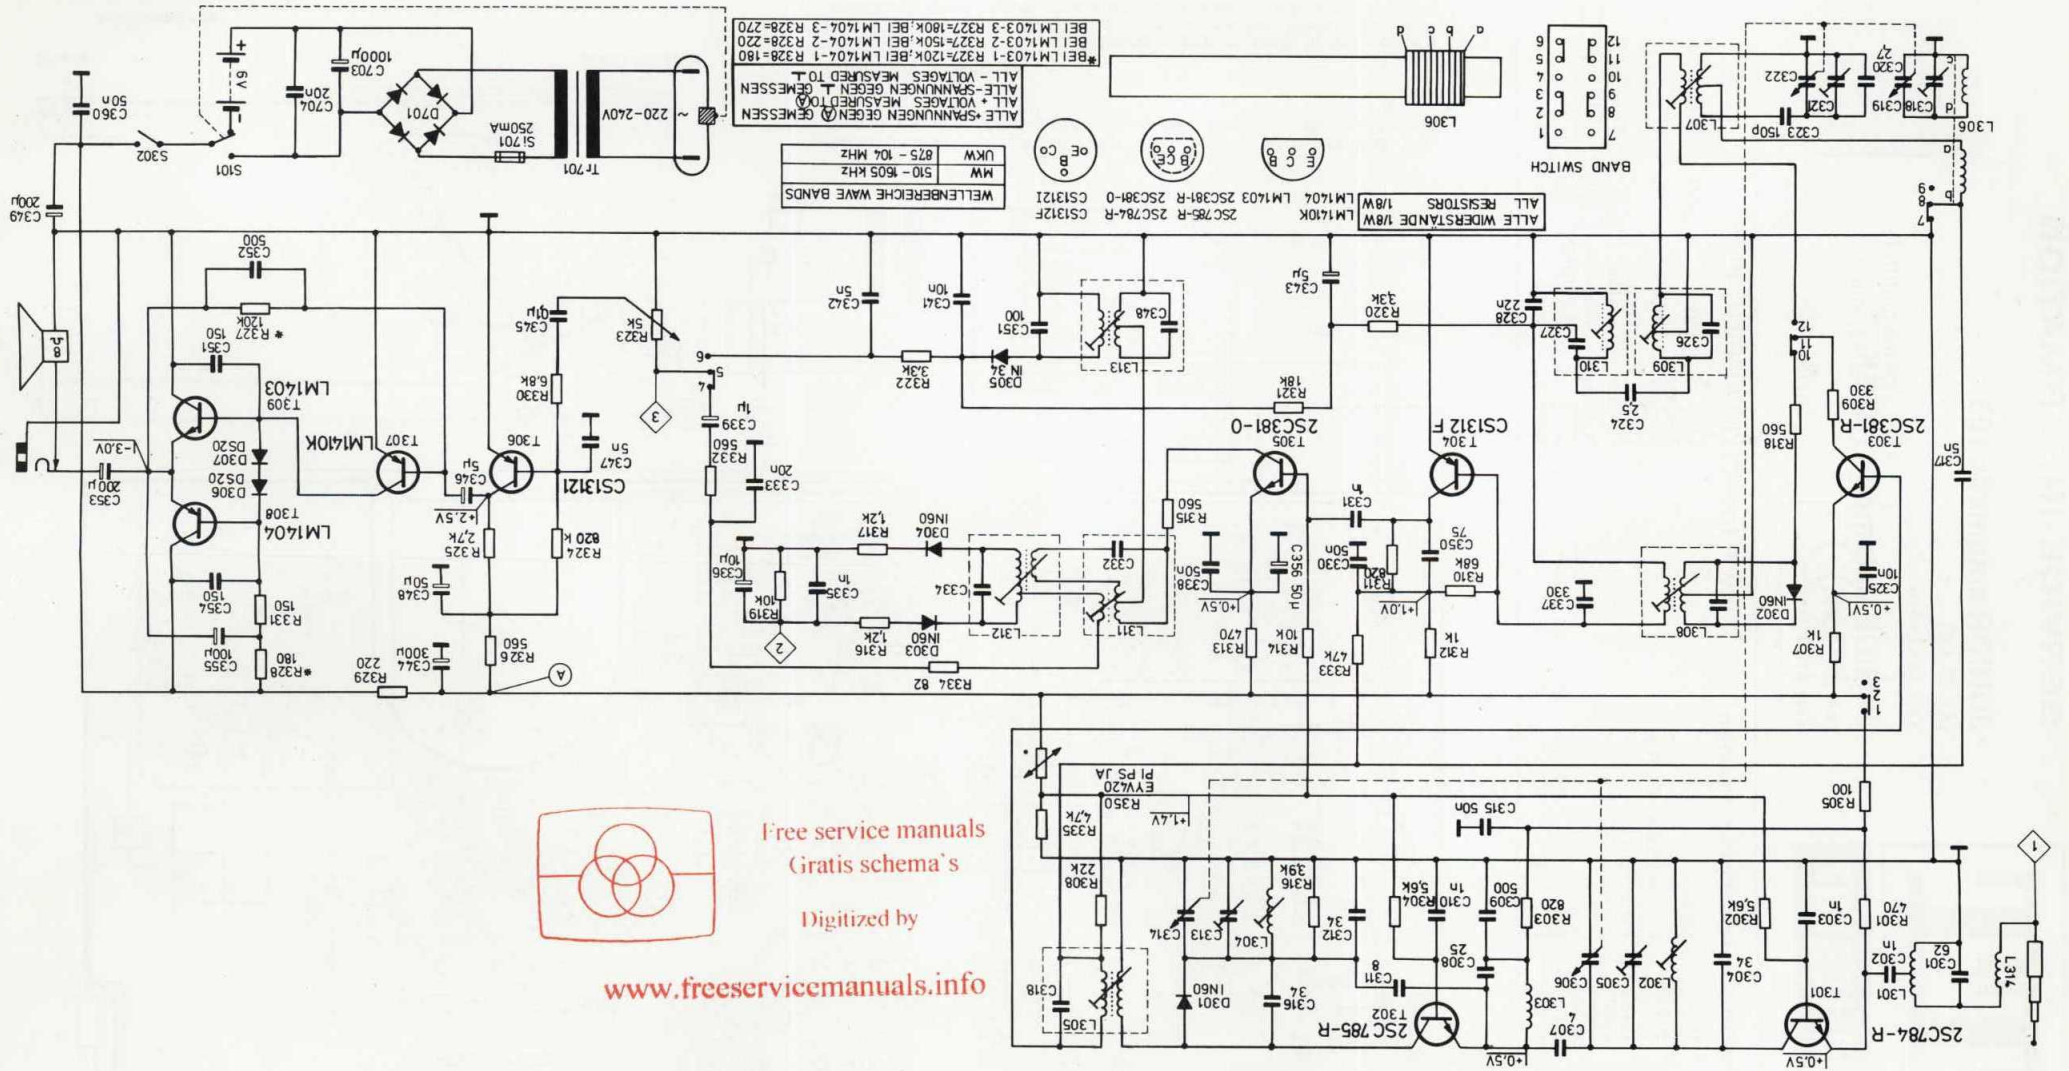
Free service manuals
Gratis schema's

Digitized by

www.freeservicemanuals.info

*BEI LM1403-1 R327=120K, BEI LM1404-1 R328=180
BEI LM1403-2 R327=150K, BEI LM1404-2 R328=220
BEI LM1403-3 R327=180K, BEI LM1404-3 R328=270

ALLE +SPANNUNGEN GEGEN (A) GEMESSEN
ALL + VOLTAGES MEASURED TO (A)
ALLE-SPANNUNGEN GEGEN ⊥ GEMESSEN
ALL - VOLTAGES MEASURED TO ⊥

| WELLENBEREICHE WAVE BANDS | |
|---|---|
| UKW | 87,5 - 104 MHz |
| MW | 510 - 1605 KHz |

ALLE WIDERSTÄNDE 1/8W
ALL RESISTORS 1/8W

LM1410K LM1404 LM1403 2SC381-R 2SC381-O 2SC785-R 2SC784-R CS1312F CS1312I

BAND SWITCH

L306

220-240V
Si701 250mA
Tr701
D701
C703 1000µ
C704 20n
6V
S101
S302
C360 50n
C349 200µ
8Ω
C352 500
R327 120K *
C351 150
T309 LM1403
T307 LM1410K
T306 CS1312I
D307 DS20
D306 DS20
T308 LM1404
C353 200µ
-3,0V
C354 150
C355 100µ
R331 150
R328 180 *
R329 220
C344 300µ
C348 50µ
R325 2,7K
R326 560
+2,5V
C346 5µ
R324 820 K
C347 5n
R330 6,8K
C345 0,1µ
R323 5K
C339 1µ
R332 560
C333 20n
C336 10µ
R319 10K
C335 1n
R317 1,2K
D304 IN60
R316 1,2K
D303 IN60
C334
L312
L311
C332
R334 82
C342 5n
C341 10n
R322 3,3K
D305 IN 34
C351 100
C348
L313
C343 5µ
R320 3,3K
R321 18K
T305 2SC381-O
R315 560
C338 50n
+0,5V
C356 50µ
C330 50n
C331 1n
R311 82K
+1,0V
R313 470
R314 10K
R333 47K
T304 CS1312 F
C350 75
R310 68K
R312 1K
C328 22n
C327
L310
C326
L309
C324 25
C337 330
L308
D302 IN60
T303 2SC381-R
R309 330
R318 560
R307 1K
C325 10n
+0,5V
C317 5n
L307
C323 150p
C322
C321
C320 27
C319
C318
L306
R305 100
C315 50n
R350 EYV420 PI PS JA
R335 4,7K
+1,4V
R308 22K
R316 3,9K
C314
C313
L304
C312 34
R304 5,6K
C310 1n
C309 500
R303 820
C311 8
C308 25
D301 IN60
C316 34
L305
C318
T302 2SC785-R
+0,5V
L303
C307 7
C306
C305
L302
C304 34
R302 5,6K
C303 1n
R301 470
C302 1n
C301 62
L301
T301 2SC784-R
+0,5V
L314